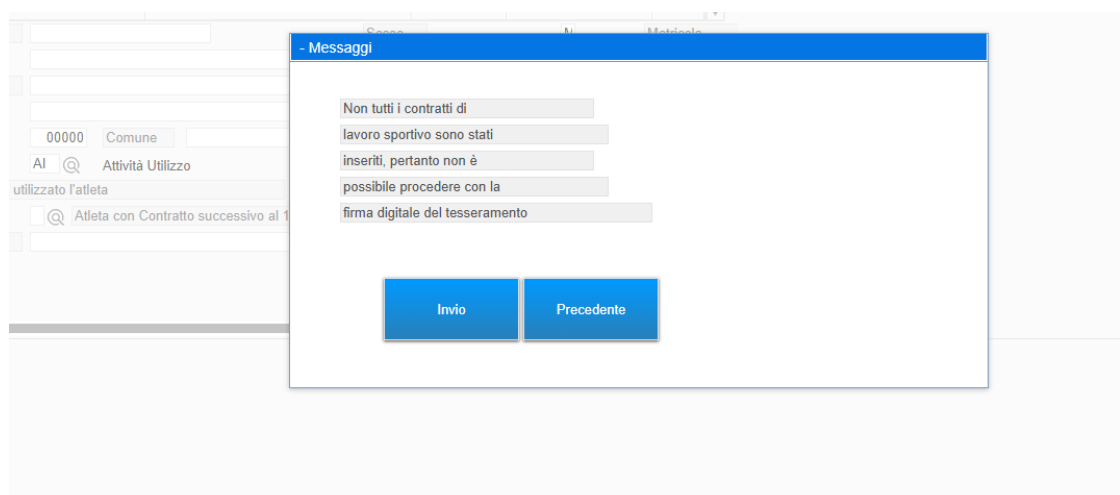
Sesso
N
Matricola
00000
Comune
Al
Attività Utilizzo
utilizzato l'atleta
Atleta con Contratto successivo al 1

- Messaggi

Non tutti i contratti di lavoro sportivo sono stati inseriti, pertanto non è possibile procedere con la firma digitale del tesseramento

Invio
Precedente